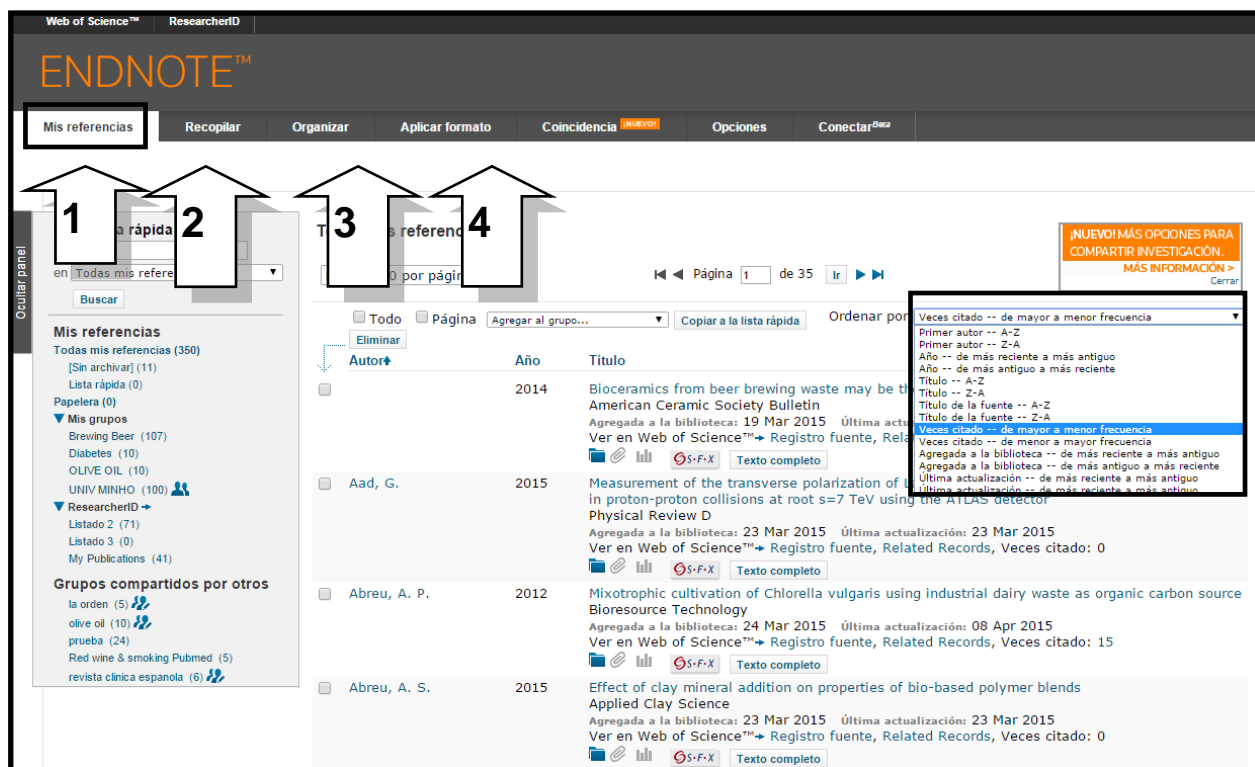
Web of Science™ ResearcherID

ENDNOTE™

Mis referencias Recopilar Organizar Aplicar formato Coincidencia ¡NUEVO! Opciones Conectar Beta

1 2 3 4

Ocultar panel

a rápida

en Todas mis referen

Buscar

Mis referencias
Todas mis referencias (350)
[Sin archivar] (11)
Lista rápida (0)
Papelera (0)
▼ Mis grupos
Brewing Beer (107)
Diabetes (10)
OLIVE OIL (10)
UNIV MINHO (100)
▼ ResearcherID
Listado 2 (71)
Listado 3 (0)
My Publications (41)
Grupos compartidos por otros
la orden (5)
olive oil (10)
prueba (24)
Red wine & smoking Pubmed (5)
revista clinica espanola (6)

T s referenc

0 por págin

Página 1 de 35 Ir

¡NUEVO! MÁS OPCIONES PARA COMPARTIR INVESTIGACIÓN.
MÁS INFORMACIÓN >
Cerrar

Todo Página Agregar al grupo... Copiar a la lista rápida Ordenar por
Eliminar

Veces citado -- de mayor a menor frecuencia
Primer autor -- A-Z
Primer autor -- Z-A
Año -- de más reciente a más antiguo
Año -- de más antiguo a más reciente
Título -- A-Z
Título -- Z-A
Título de la fuente -- A-Z
Título de la fuente -- Z-A
Veces citado -- de mayor a menor frecuencia
Veces citado -- de menor a mayor frecuencia
Agregada a la biblioteca -- de más reciente a más antiguo
Agregada a la biblioteca -- de más antiguo a más reciente
Última actualización -- de más reciente a más antiguo
Última actualización -- de más reciente a más antiguo

Autor Año Título

2014 Bioceramics from beer brewing waste may be th
American Ceramic Society Bulletin
Agregada a la biblioteca: 19 Mar 2015 Última actuali
Ver en Web of Science™ Registro fuente, Related
S·F·X Texto completo

Aad, G. 2015 Measurement of the transverse polarization of
in proton-proton collisions at root s=7 TeV using the ATLAS detector
Physical Review D
Agregada a la biblioteca: 23 Mar 2015 Última actualización: 23 Mar 2015
Ver en Web of Science™ Registro fuente, Related Records, Veces citado: 0
S·F·X Texto completo

Abreu, A. P. 2012 Mixotrophic cultivation of Chlorella vulgaris using industrial dairy waste as organic carbon source
Bioresource Technology
Agregada a la biblioteca: 24 Mar 2015 Última actualización: 08 Apr 2015
Ver en Web of Science™ Registro fuente, Related Records, Veces citado: 15
S·F·X Texto completo

Abreu, A. S. 2015 Effect of clay mineral addition on properties of bio-based polymer blends
Applied Clay Science
Agregada a la biblioteca: 23 Mar 2015 Última actualización: 23 Mar 2015
Ver en Web of Science™ Registro fuente, Related Records, Veces citado: 0
S·F·X Texto completo